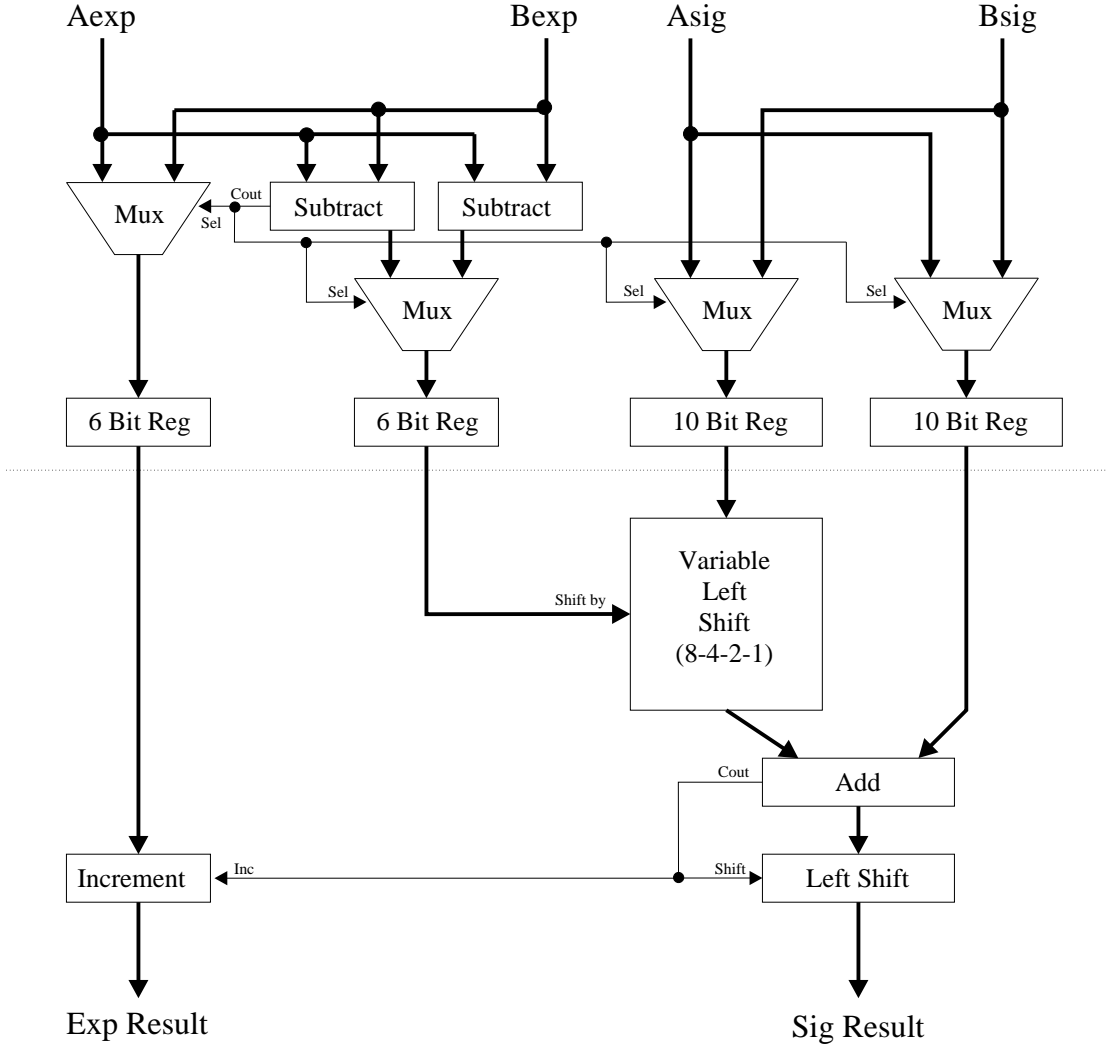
Aexp
Bexp
Asig
Bsig

Cout
Mux
Sel
Subtract
Subtract

Sel
Mux
Sel
Mux
Sel
Mux

6 Bit Reg
6 Bit Reg
10 Bit Reg
10 Bit Reg

Shift by
Variable Left Shift (8-4-2-1)

Cout
Add

Increment
Inc
Shift
Left Shift

Exp Result
Sig Result